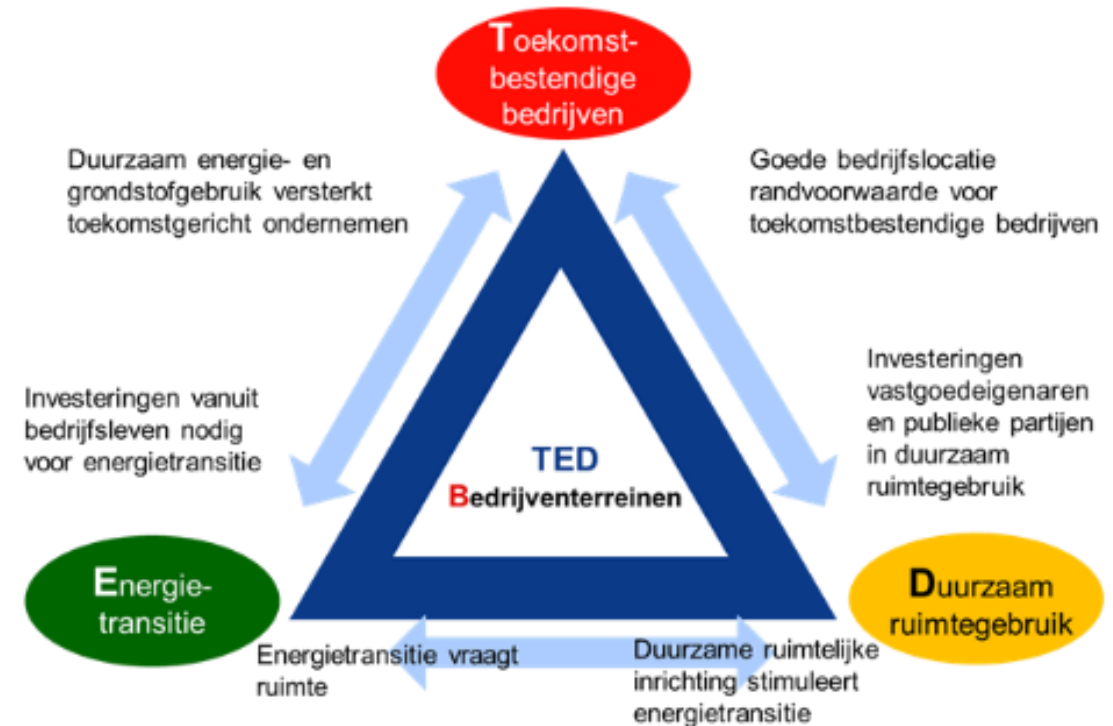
Toekomstbestendige bedrijven

Duurzaam energie- en grondstofgebruik versterkt toekomstgericht ondernemen

Goede bedrijfslocatie randvoorwaarde voor toekomstbestendige bedrijven

Investeringen vanuit bedrijfsleven nodig voor energietransitie

Investeringen vastgoedeigenaren en publieke partijen in duurzaam ruimtegebruik

TED
Bedrijventerreinen

Energietransitie

Duurzaam ruimtegebruik

Energietransitie vraagt ruimte

Duurzame ruimtelijke inrichting stimuleert energietransitie